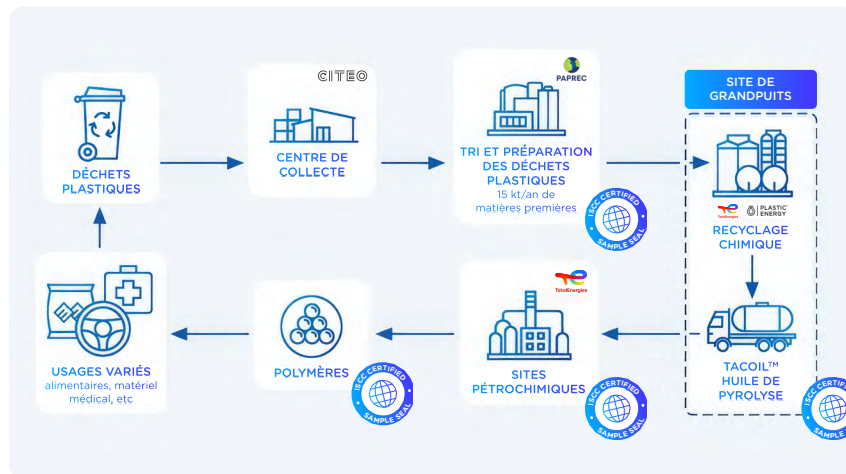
DÉCHETS PLASTIQUES

CITEO

CENTRE DE COLLECTE

PAPREC

TRI ET PRÉPARATION DES DÉCHETS PLASTIQUES
15 kt/an de matières premières

ISCC CERTIFIED
SAMPLE SEAL

SITE DE GRANDPUITS

TotalEnergies
PLASTIC ENERGY

RECYCLAGE CHIMIQUE

TACOIL™ HUILE DE PYROLYSE

ISCC CERTIFIED
SAMPLE SEAL

TotalEnergies

SITES PÉTROCHIMIQUES

ISCC CERTIFIED
SAMPLE SEAL

POLYMÈRES

ISCC CERTIFIED
SAMPLE SEAL

USAGES VARIÉS
alimentaires, matériel médical, etc